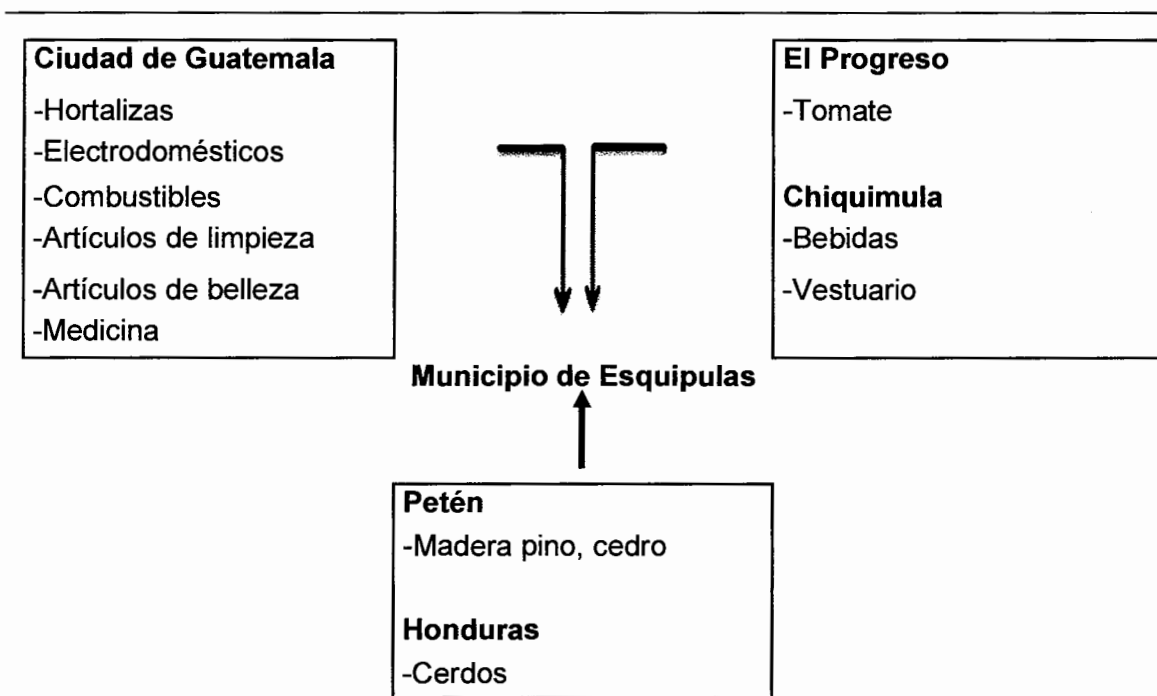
**Ciudad de Guatemala**
-Hortalizas
-Electrodomésticos
-Combustibles
-Artículos de limpieza
-Artículos de belleza
-Medicina

**El Progreso**
-Tomate

**Chiquimula**
-Bebidas
-Vestuario

**Municipio de Esquipulas**

**Petén**
-Madera pino, cedro

**Honduras**
-Cerdos